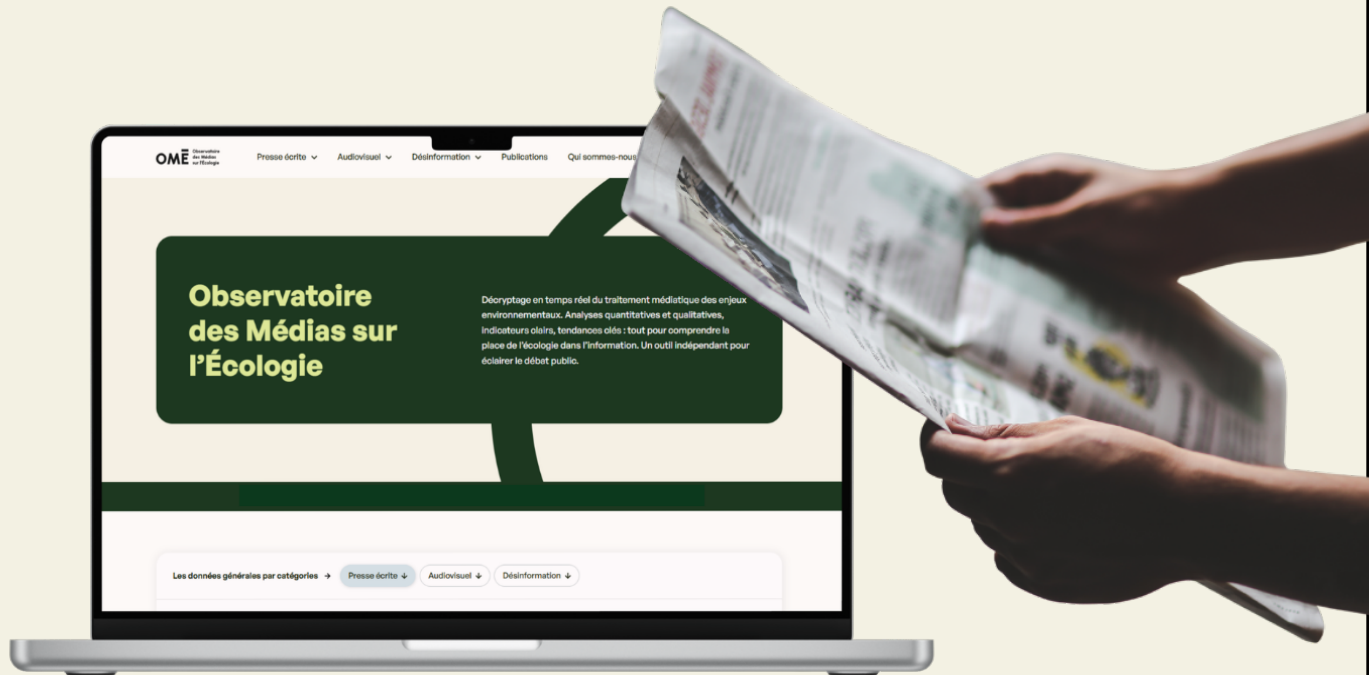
OMÉ Observatoire des Médias sur l'Écologie

Presse écrite Audiovisuel Désinformation Publications Qui sommes-nous

Observatoire des Médias sur l'Écologie

Décryptage en temps réel du traitement médiatique des enjeux environnementaux. Analyses quantitatives et qualitatives, indicateurs clairs, tendances clés : tout pour comprendre la place de l'écologie dans l'information. Un outil indépendant pour éclairer le débat public.

Les données générales par catégories → Presse écrite ↓ Audiovisuel ↓ Désinformation ↓